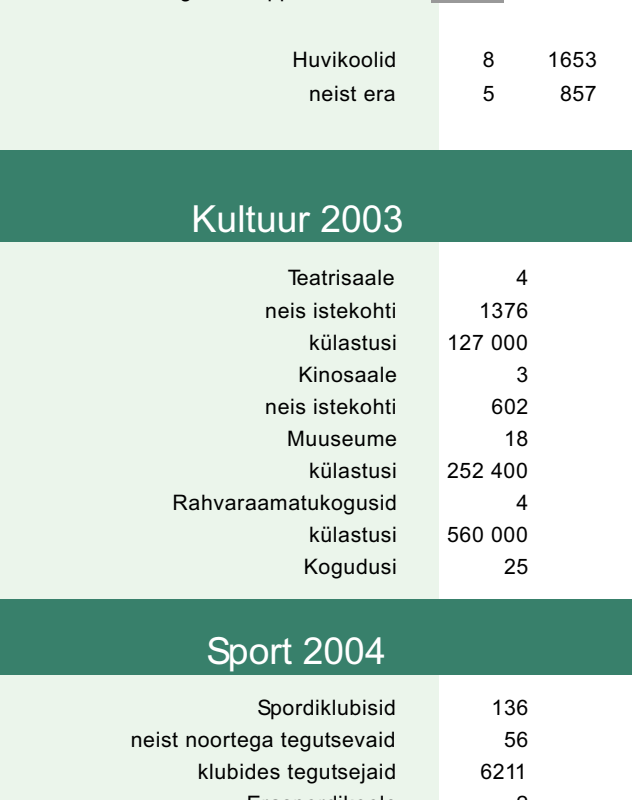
| | | |
|---|---|---|
| Huvikoolid | 8 | 1653 |
| neist era | 5 | 857 |

Kultuur 2003

| | |
|---|---|
| Teatrisaale | 4 |
| neis istekohti | 1376 |
| külastusi | 127 000 |
| Kinosaale | 3 |
| neis istekohti | 602 |
| Muuseume | 18 |
| külastusi | 252 400 |
| Rahvaraamatukogusid | 4 |
| külastusi | 560 000 |
| Kogudusi | 25 |

Sport 2004

| | |
|---|---|
| Spordiklubisid | 136 |
| neist noortega tegutsevaid | 56 |
| klubides tegutsejaid | 6211 |
| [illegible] | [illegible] |